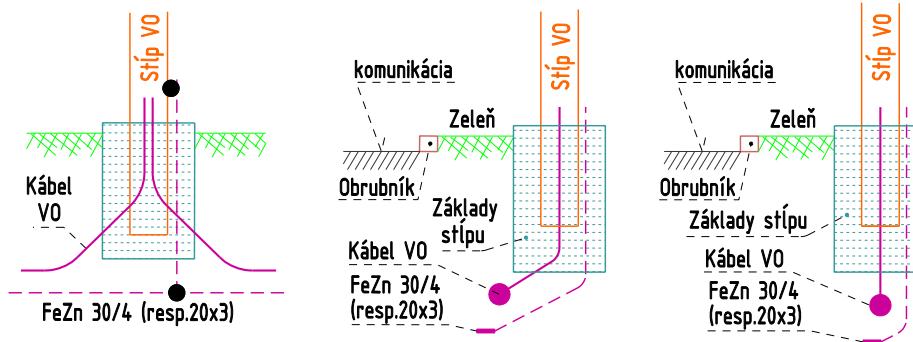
Stĺp VO

Kábel VO

FeZn 30/4 (resp.20x3)

Stĺp VO

komunikácia

Zeleň

Obrubník

Základy stĺpu

Kábel VO

FeZn 30/4 (resp.20x3)

Stĺp VO

komunikácia

Zeleň

Obrubník

Základy stĺpu

Kábel VO

FeZn 30/4 (resp.20x3)